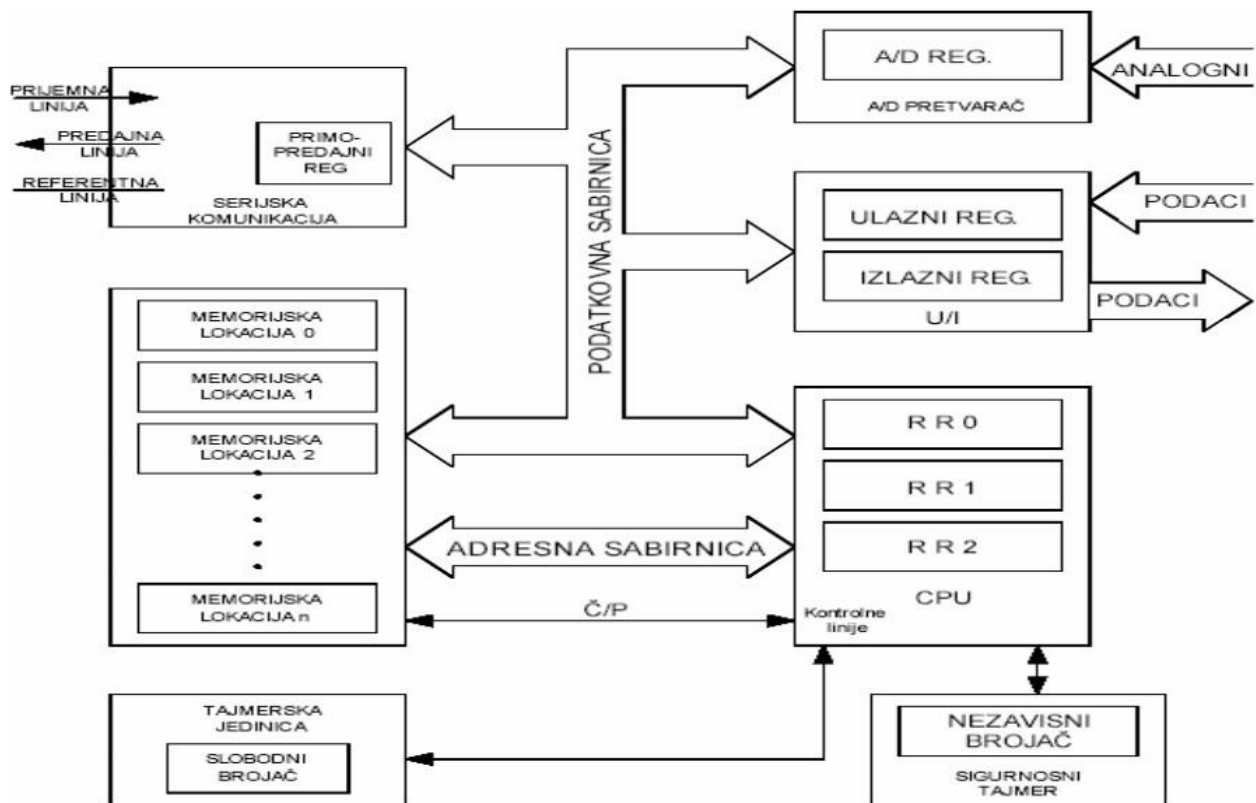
PRIJEMNA LINIJA
PREDAJNA LINIJA
REFERENTNA LINIJA
PRIMO-PREDAJNI REG
SERIJSKA KOMUNIKACIJA

A/D REG.
A/D PRETVARAČ
ANALOGNI

PODATKOVNA SABIRNICA

ULAZNI REG.
IZLAZNI REG.
U/I
PODACI
PODACI

MEMORIJSKA LOKACIJA 0
MEMORIJSKA LOKACIJA 1
MEMORIJSKA LOKACIJA 2
MEMORIJSKA LOKACIJA n

R R 0
R R 1
R R 2
CPU

ADRESNA SABIRNICA
Č/P
Kontrolne linije

TAJMERSKA JEDINICA
SLOBODNI BROJAČ

NEZAVISNI BROJAČ
SIGURNOSNI TAJMER